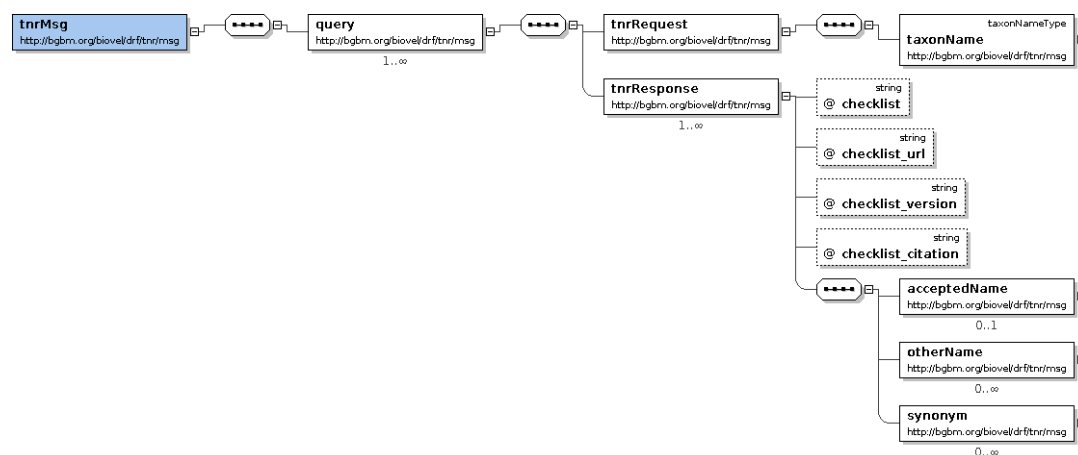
tnrMsg
http://bgbm.org/biovel/drf/tnr/msg

query
http://bgbm.org/biovel/drf/tnr/msg
1..∞

tnrRequest
http://bgbm.org/biovel/drf/tnr/msg

taxonNameType
taxonName
http://bgbm.org/biovel/drf/tnr/msg

tnrResponse
http://bgbm.org/biovel/drf/tnr/msg
1..∞

string
@ checklist

string
@ checklist_url

string
@ checklist_version

string
@ checklist_citation

acceptedName
http://bgbm.org/biovel/drf/tnr/msg
0..1

otherName
http://bgbm.org/biovel/drf/tnr/msg
0..∞

synonym
http://bgbm.org/biovel/drf/tnr/msg
0..∞